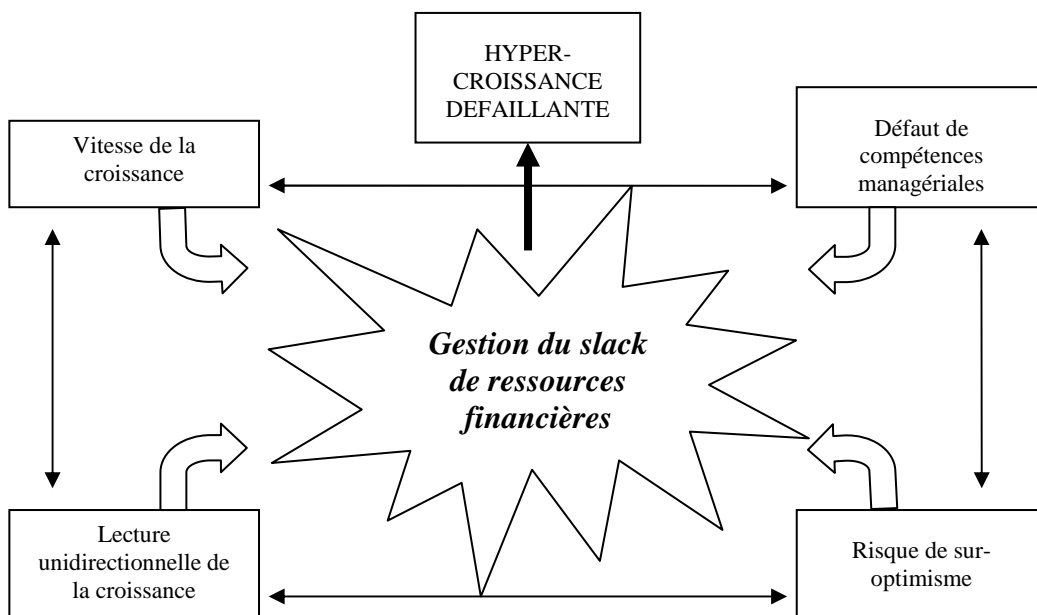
HYPER-CROISSANCE DEFAILLANTE

Vitesse de la croissance

Défaut de compétences managériales

Gestion du slack de ressources financières

Lecture unidirectionnelle de la croissance

Risque de sur-optimisme